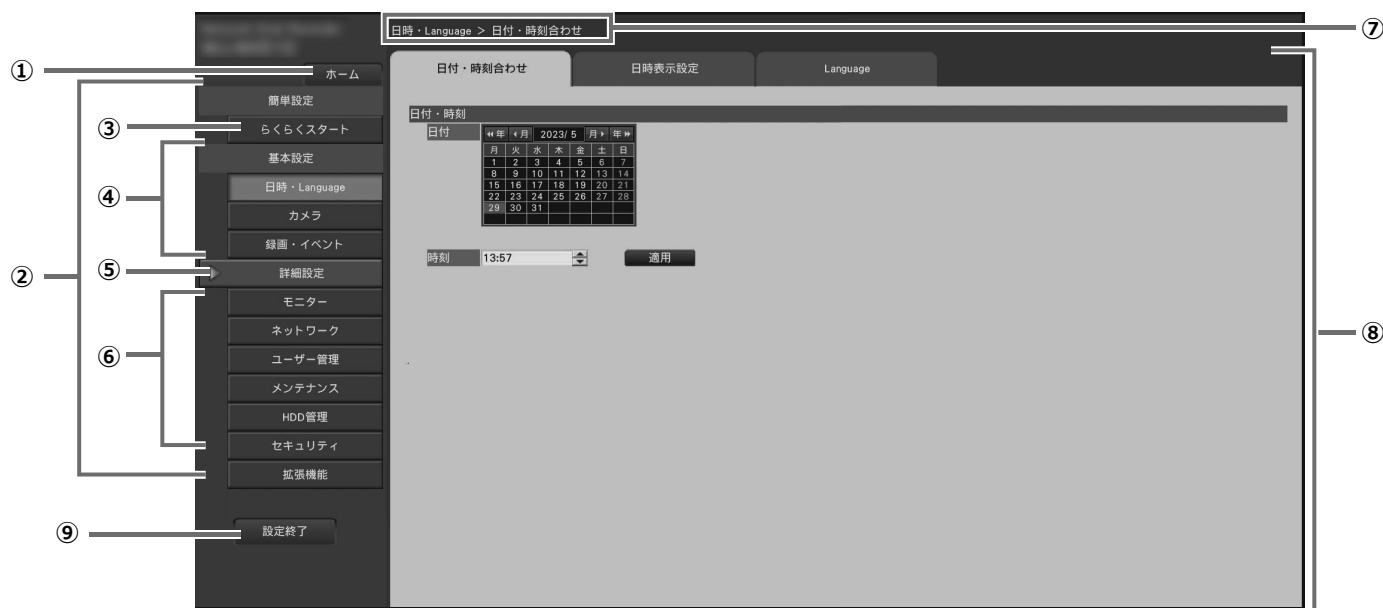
日時・Language > 日付・時刻合わせ

⑦

①

ホーム

日付・時刻合わせ

日時表示設定

Language

簡単設定

③

らくらくスタート

基本設定

④

日時・Language

カメラ

録画・イベント

②

⑤

詳細設定

モニター

⑥

ネットワーク

ユーザー管理

メンテナンス

HDD管理

セキュリティ

拡張機能

⑨

設定終了

日付・時刻

日付

« 年 ‹ 月 2023/ 5 月 › 年 »

| 月 | 火 | 水 | 木 | 金 | 土 | 日 |
|---|---|---|---|---|---|---|
| 1 | 2 | 3 | 4 | 5 | 6 | 7 |
| 8 | 9 | 10 | 11 | 12 | 13 | 14 |
| 15 | 16 | 17 | 18 | 19 | 20 | 21 |
| 22 | 23 | 24 | 25 | 26 | 27 | 28 |
| 29 | 30 | 31 | | | | |

時刻 13:57

適用

⑧